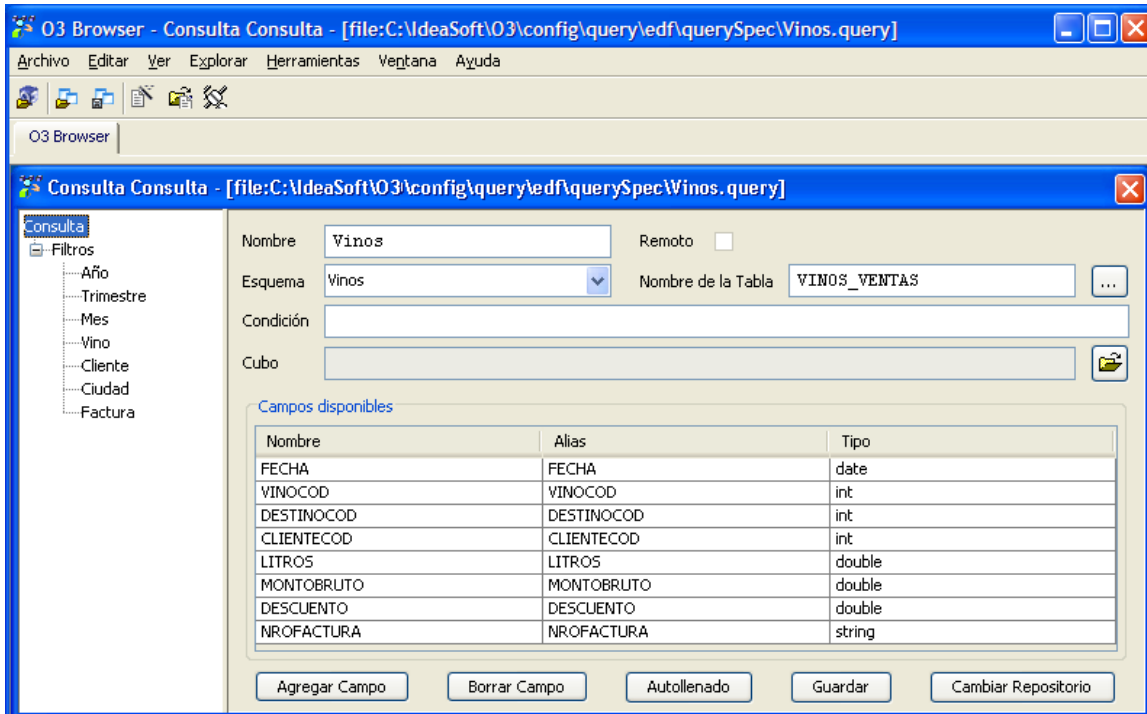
O3 Browser - Consulta Consulta - [file:C:\IdeaSoft\O3\config\query\edf\querySpec\Vinos.query]

Archivo Editar Ver Explorar Herramientas Ventana Ayuda

O3 Browser

Consulta Consulta - [file:C:\IdeaSoft\O3\config\query\edf\querySpec\Vinos.query]

Consulta
Filtros
Año
Trimestre
Mes
Vino
Cliente
Ciudad
Factura

Nombre Vinos
Remoto
Esquema Vinos
Nombre de la Tabla VINOS_VENTAS
...
Condición
Cubo

Campos disponibles

| Nombre | Alias | Tipo |
|---|---|---|
| FECHA | FECHA | date |
| VINOCOD | VINOCOD | int |
| DESTINOCOD | DESTINOCOD | int |
| CLIENTECOD | CLIENTECOD | int |
| LITROS | LITROS | double |
| MONTOBRUTO | MONTOBRUTO | double |
| DESCUENTO | DESCUENTO | double |
| NROFACTURA | NROFACTURA | string |

Agregar Campo
Borrar Campo
Autollenado
Guardar
Cambiar Repositorio